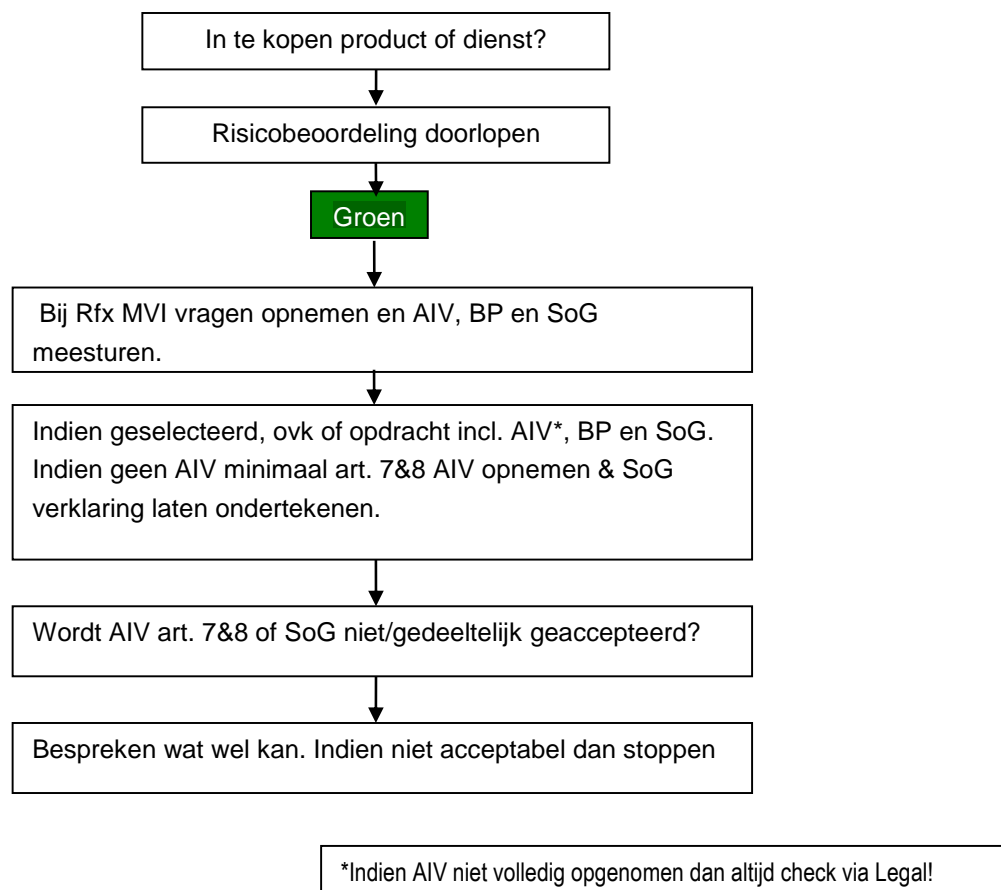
In te kopen product of dienst?

Risicobeoordeling doorlopen

Groen

Bij Rfx MVI vragen opnemen en AIV, BP en SoG meesturen.

Indien geselecteerd, ovk of opdracht incl. AIV*, BP en SoG. Indien geen AIV minimaal art. 7&8 AIV opnemen & SoG verklaring laten ondertekenen.

Wordt AIV art. 7&8 of SoG niet/gedeeltelijk geaccepteerd?

Bespreken wat wel kan. Indien niet acceptabel dan stoppen

*Indien AIV niet volledig opgenomen dan altijd check via Legal!